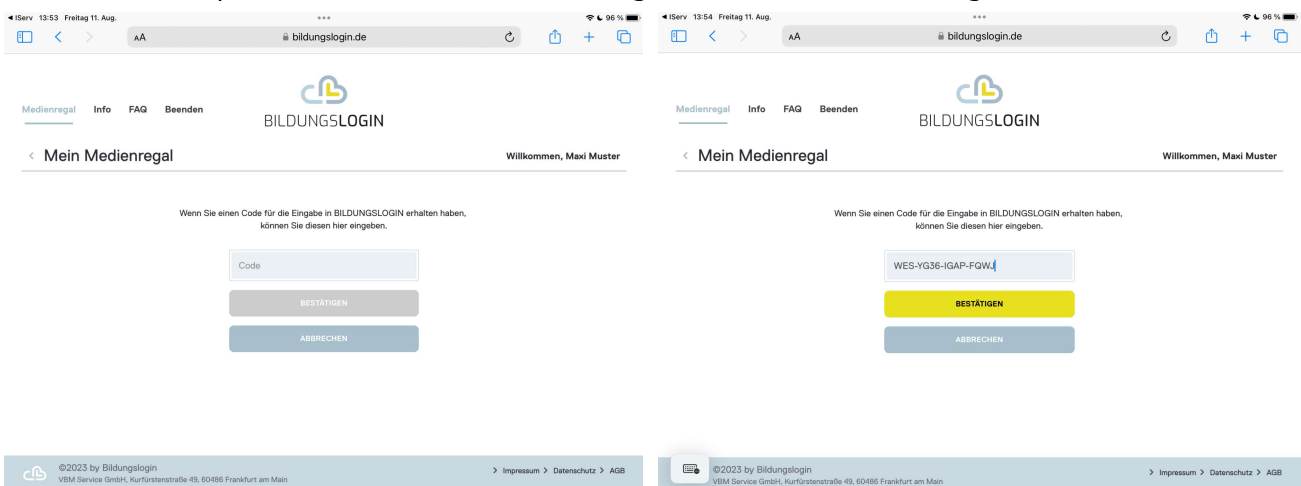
◀ IServ 13:53 Freitag 11. Aug.
96 %
AA
bildungslogin.de

Medienregal Info FAQ Beenden
BILDUNGSLOGIN

‹ Mein Medienregal
Willkommen, Maxi Muster

Wenn Sie einen Code für die Eingabe in BILDUNGSLOGIN erhalten haben, können Sie diesen hier eingeben.

Code

BESTÄTIGEN

ABBRECHEN

©2023 by Bildungslogin
VBM Service GmbH, Kurfürstenstraße 49, 60486 Frankfurt am Main

> Impressum > Datenschutz > AGB

◀ IServ 13:54 Freitag 11. Aug.
96 %
AA
bildungslogin.de

Medienregal Info FAQ Beenden
BILDUNGSLOGIN

‹ Mein Medienregal
Willkommen, Maxi Muster

Wenn Sie einen Code für die Eingabe in BILDUNGSLOGIN erhalten haben, können Sie diesen hier eingeben.

WES-YG36-IGAP-FQWJ

BESTÄTIGEN

ABBRECHEN

©2023 by Bildungslogin
VBM Service GmbH, Kurfürstenstraße 49, 60486 Frankfurt am Main

> Impressum > Datenschutz > AGB